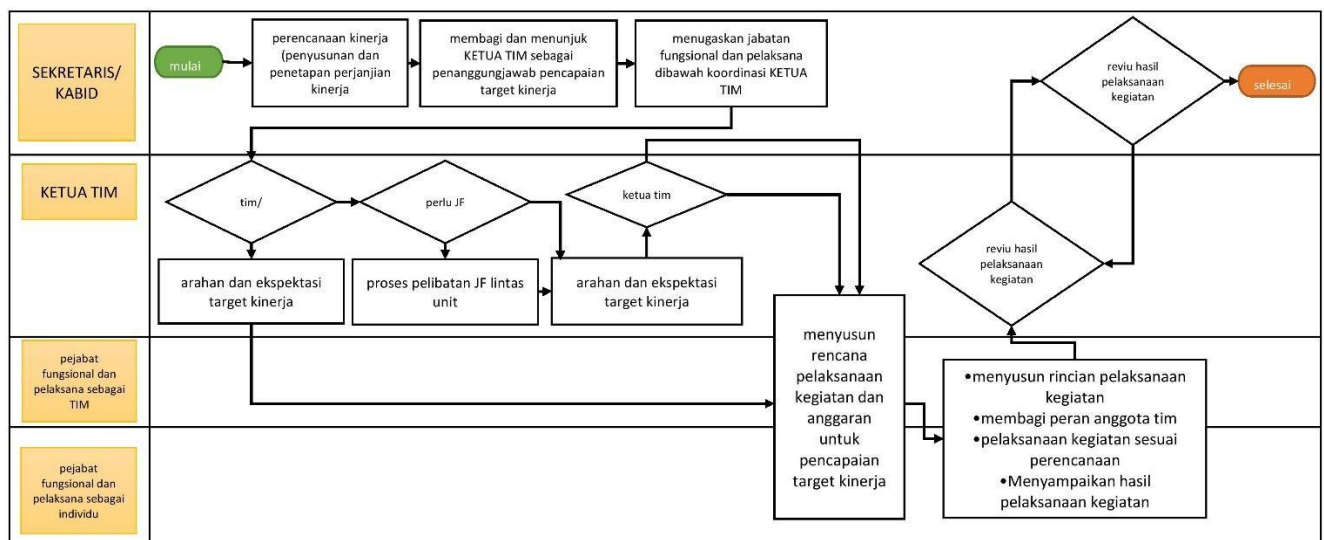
SEKRETARIS/ KABID

mulai

perencanaan kinerja (penyusunan dan penetapan perjanjian kinerja

membagi dan menunjuk KETUA TIM sebagai penanggungjawab pencapaian target kinerja

menugaskan jabatan fungsional dan pelaksana dibawah koordinasi KETUA TIM

reviu hasil pelaksanaan kegiatan

selesai

KETUA TIM

tim/

perlu JF

ketua tim

arahan dan ekspektasi target kinerja

proses pelibatan JF lintas unit

arahan dan ekspektasi target kinerja

reviu hasil pelaksanaan kegiatan

pejabat fungsional dan pelaksana sebagai TIM

menyusun rencana pelaksanaan kegiatan dan anggaran untuk pencapaian target kinerja

•menyusun rincian pelaksanaan kegiatan
•membagi peran anggota tim
•pelaksanaan kegiatan sesuai perencanaan
•Menyampaikan hasil pelaksanaan kegiatan

pejabat fungsional dan pelaksana sebagai individu